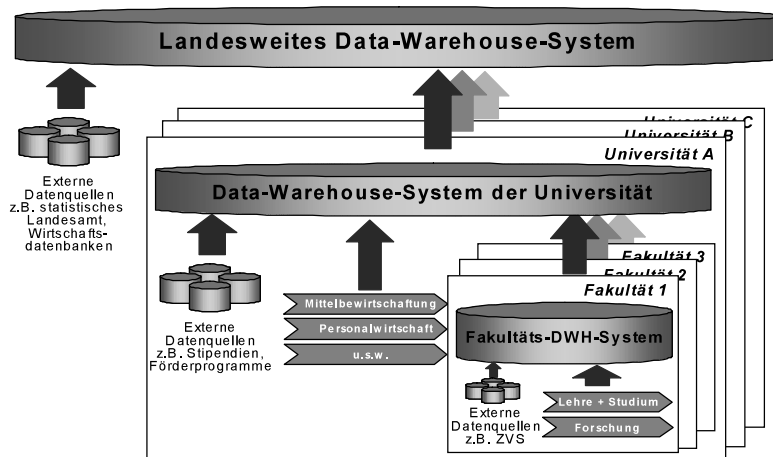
Landesweites Data-Warehouse-System

Externe Datenquellen z.B. statistisches Landesamt, Wirtschaftsdatenbanken

Universität C
Universität B
Universität A

Data-Warehouse-System der Universität

Externe Datenquellen z.B. Stipendien, Förderprogramme

Mittelbewirtschaftung
Personalwirtschaft
u.s.w.

Fakultät 3
Fakultät 2
Fakultät 1

Fakultäts-DWH-System

Externe Datenquellen z.B. ZVS

Lehre + Studium
Forschung